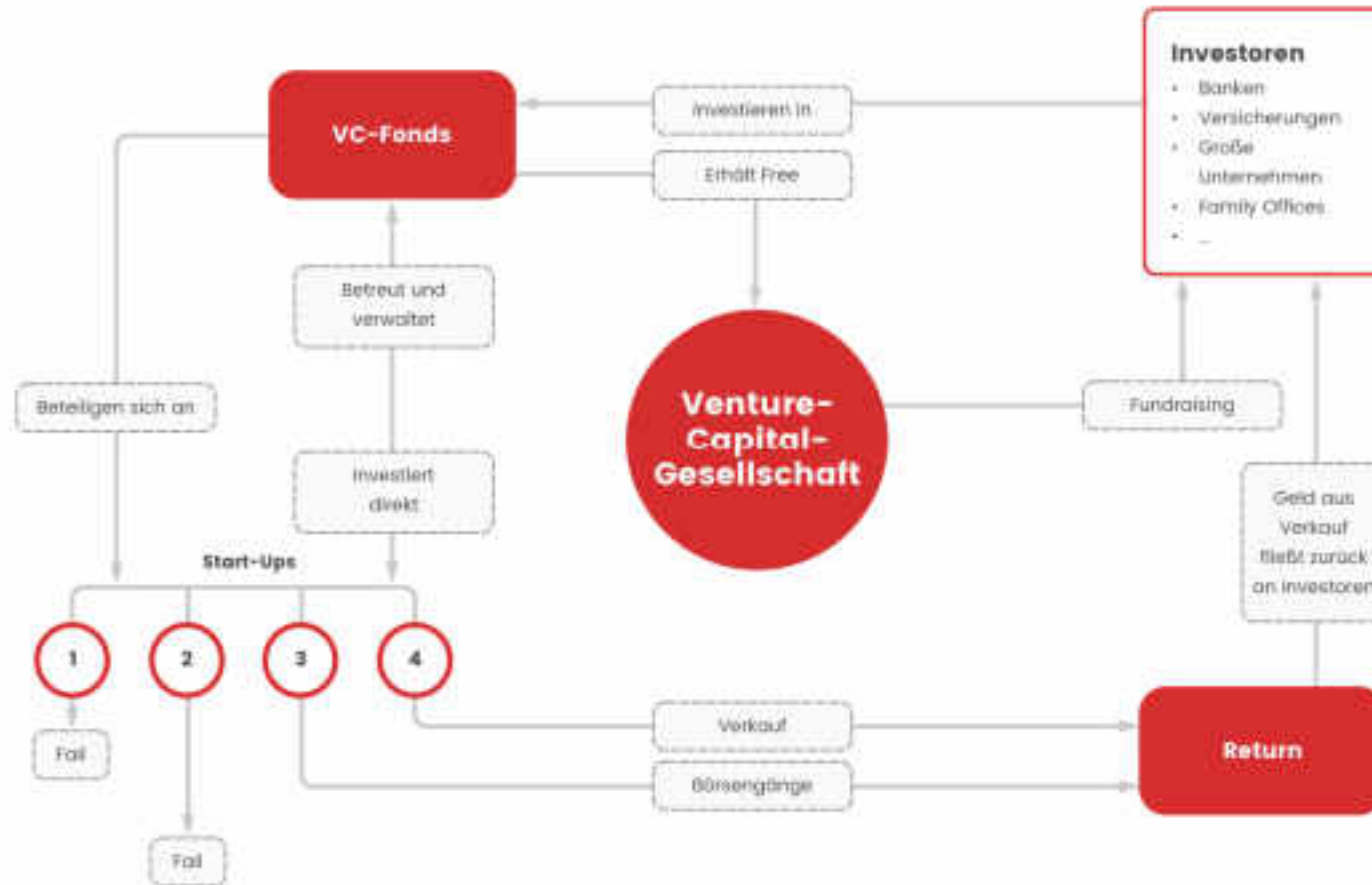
VC-Fonds

Investieren in

Erhält Free

Investoren
- Banken
- Versicherungen
- Große Unternehmen
- Family Offices
- ...

Betreut und verwaltet

Beteiligen sich an

Venture-Capital-Gesellschaft

Fundraising

Investiert direkt

Geld aus Verkauf fließt zurück an Investoren

Start-Ups

1

2

3

4

Fail

Verkauf

Return

Börsengänge

Fail